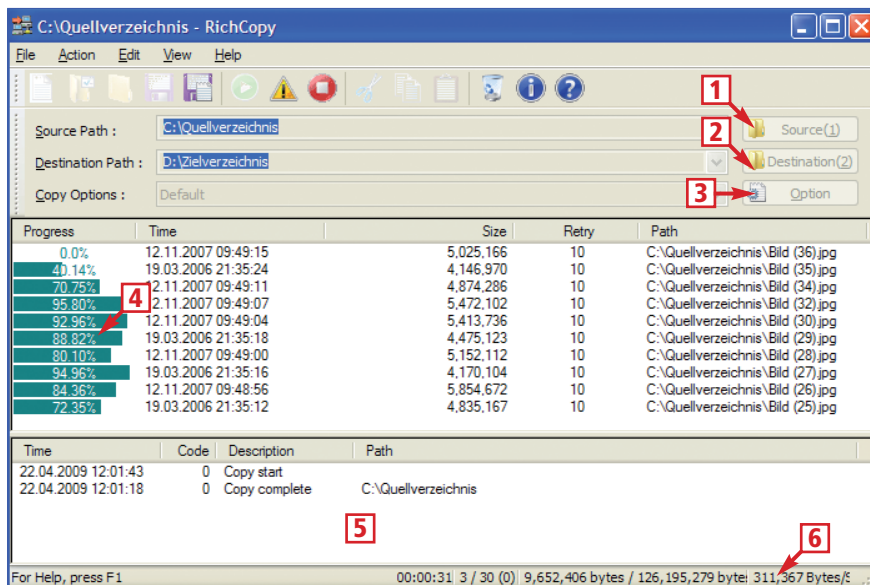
C:\Quellverzeichnis - RichCopy

File Action Edit View Help

1
2
3

Source Path : C:\Quellverzeichnis
Destination Path : D:\Zielverzeichnis
Copy Options : Default

Source(1)
Destination(2)
Option

| Progress | Time | Size | Retry | Path |
|---|---|---|---|---|
| 0.0% | 12.11.2007 09:49:15 | 5,025,166 | 10 | C:\Quellverzeichnis\Bild (36).jpg |
| 40.14% | 19.03.2006 21:35:24 | 4,146,970 | 10 | C:\Quellverzeichnis\Bild (35).jpg |
| 70.75% | 12.11.2007 09:49:11 | 4,874,286 | 10 | C:\Quellverzeichnis\Bild (34).jpg |
| 95.80% | 12.11.2007 09:49:07 | 5,472,102 | 10 | C:\Quellverzeichnis\Bild (32).jpg |
| 92.96% | 12.11.2007 09:49:04 | 5,413,736 | 10 | C:\Quellverzeichnis\Bild (30).jpg |
| 88.82% | 19.03.2006 21:35:18 | 4,475,123 | 10 | C:\Quellverzeichnis\Bild (29).jpg |
| 80.10% | 12.11.2007 09:49:00 | 5,152,112 | 10 | C:\Quellverzeichnis\Bild (28).jpg |
| 94.96% | 19.03.2006 21:35:16 | 4,170,104 | 10 | C:\Quellverzeichnis\Bild (27).jpg |
| 84.36% | 12.11.2007 09:48:56 | 5,854,672 | 10 | C:\Quellverzeichnis\Bild (26).jpg |
| 72.35% | 19.03.2006 21:35:12 | 4,835,167 | 10 | C:\Quellverzeichnis\Bild (25).jpg |

4

| Time | Code | Description | Path |
|---|---|---|---|
| 22.04.2009 12:01:43 | 0 | Copy start | |
| 22.04.2009 12:01:18 | 0 | Copy complete | C:\Quellverzeichnis |

5

6

For Help, press F1 | 00:00:31 | 3 / 30 (0) | 9,652,406 bytes / 126,195,279 byte | 311,367 Bytes/S